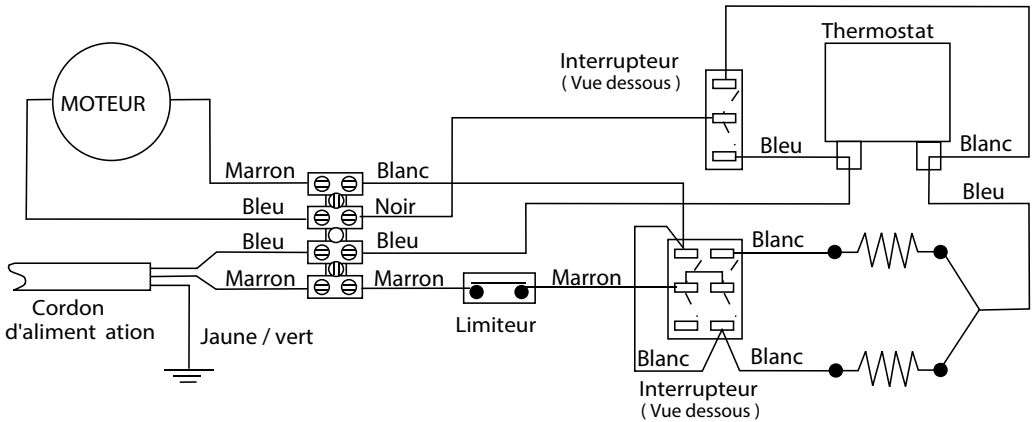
Thermostat
Interrupteur
( Vue dessous )
MOTEUR
Bleu
Blanc
Marron
Blanc
Bleu
Bleu
Noir
Bleu
Bleu
Blanc
Marron
Marron
Marron
Cordon
d'aliment ation
Limiteur
Jaune / vert
Blanc
Blanc
Interrupteur
( Vue dessous )